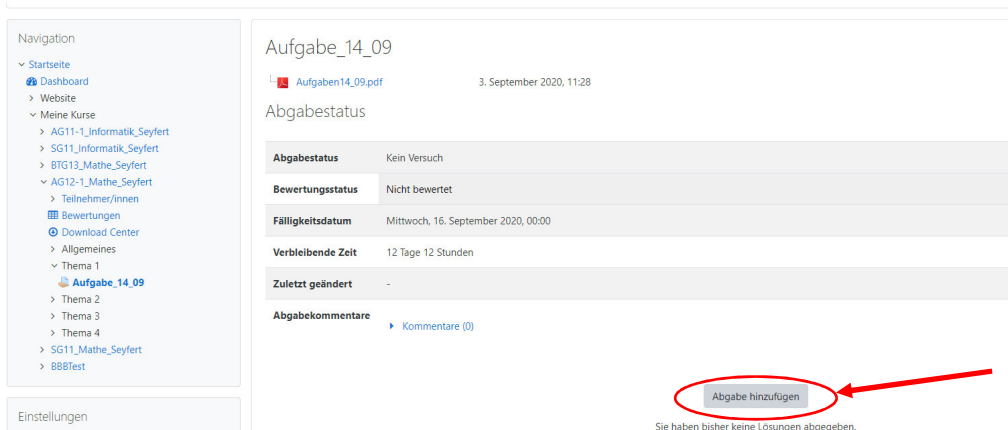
Navigation

Startseite
Dashboard
Website
Meine Kurse
AG11-1_Informatik_Seyfert
SG11_Informatik_Seyfert
BTG13_Mathe_Seyfert
AG12-1_Mathe_Seyfert
Teilnehmer/innen
Bewertungen
Download Center
Allgemeines
Thema 1
Aufgabe_14_09
Thema 2
Thema 3
Thema 4
SG11_Mathe_Seyfert
BBBTest

Einstellungen

Aufgabe_14_09

Aufgaben14_09.pdf 3. September 2020, 11:28

Abgabestatus

| Abgabestatus | Kein Versuch |
|---|---|
| Bewertungsstatus | Nicht bewertet |
| Fälligkeitsdatum | Mittwoch, 16. September 2020, 00:00 |
| Verbleibende Zeit | 12 Tage 12 Stunden |
| Zuletzt geändert | - |
| Abgabekommentare | Kommentare (0) |

Abgabe hinzufügen

Sie haben bisher keine Lösungen abgegeben.